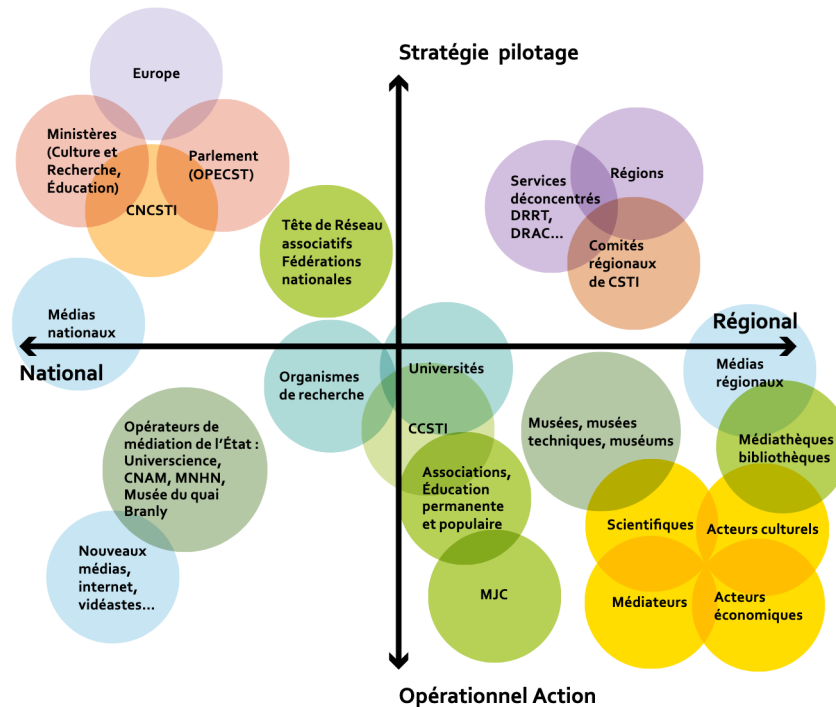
Stratégie pilotage

Europe

Ministères (Culture et Recherche, Éducation)

Parlement (OPECST)

CNCSTI

Services déconcentrés DRRT, DRAC…

Régions

Comités régionaux de CSTI

Tête de Réseau associatifs Fédérations nationales

Médias nationaux

Régional

National

Organismes de recherche

Universités

Médias régionaux

CCSTI

Musées, musées techniques, muséums

Médiathèques bibliothèques

Opérateurs de médiation de l'État : Universcience, CNAM, MNHN, Musée du quai Branly

Associations, Éducation permanente et populaire

Scientifiques

Acteurs culturels

Nouveaux médias, internet, vidéastes…

MJC

Médiateurs

Acteurs économiques

Opérationnel Action